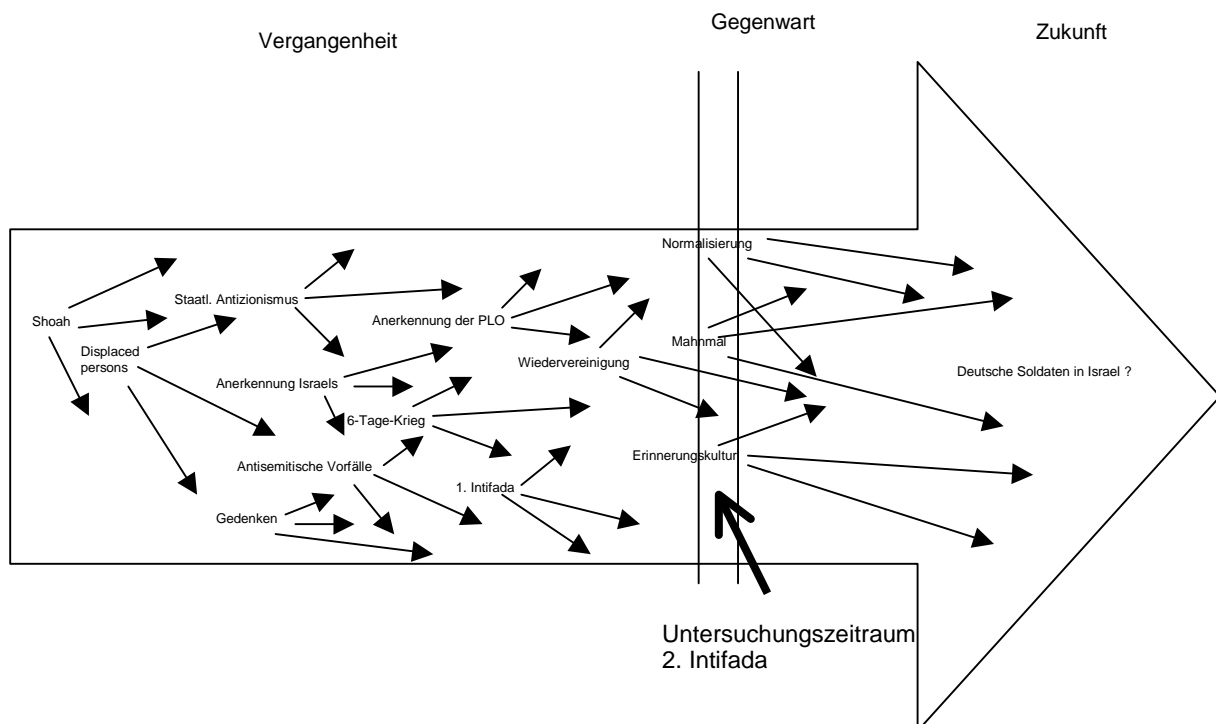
Vergangenheit

Gegenwart

Zukunft

Shoah

Staatl. Antizionismus

Displaced persons

Anerkennung der PLO

Anerkennung Israels

Wiedervereinigung

6-Tage-Krieg

Antisemitische Vorfälle

1. Intifada

Gedenken

Normalisierung

Mahnmal

Erinnerungskultur

Deutsche Soldaten in Israel ?

Untersuchungszeitraum
2. Intifada